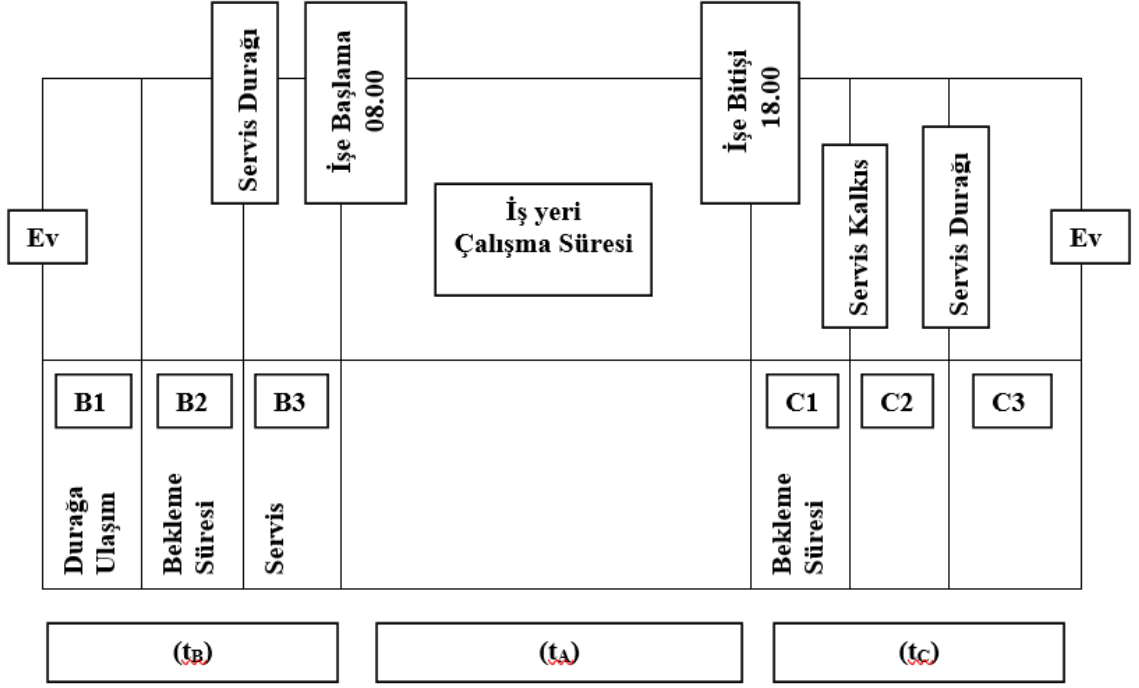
Servis Durağı

İşe Başlama 08.00

İşe Bitişi 18.00

Servis Kalkış

Servis Durağı

Ev

İş yeri Çalışma Süresi

Ev

B1

B2

B3

C1

C2

C3

Durağa Ulaşım

Bekleme Süresi

Servis

Bekleme Süresi

$(t_B)$

$(t_A)$

$(t_C)$